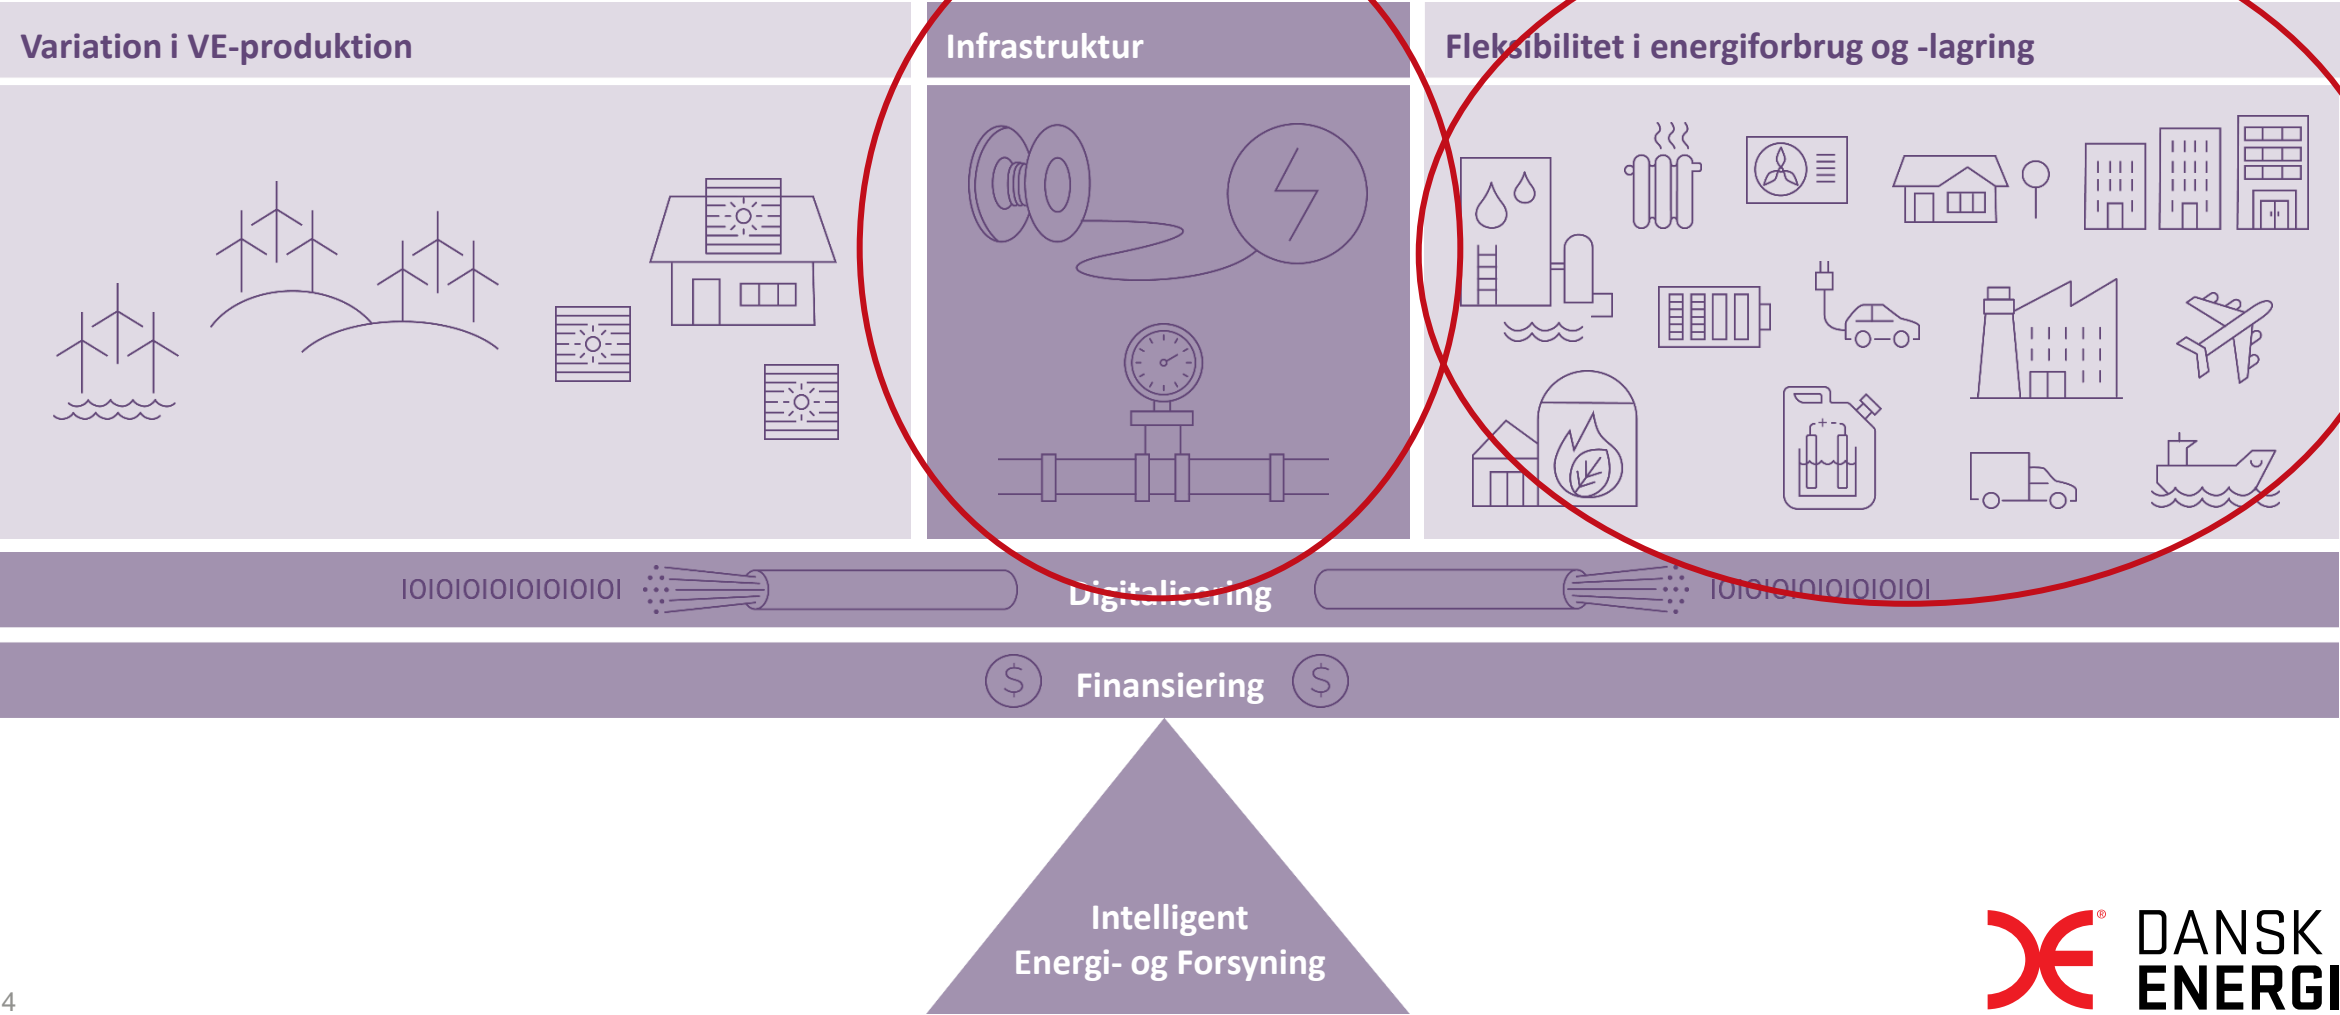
Variation i VE-produktion

Infrastruktur

Fleksibilitet i energiforbrug og -lagring

IOIOIOIOIOIOIOIOI Digitalisering IOIOIOIOIOIOIOIOI

Finansiering

Intelligent Energi- og Forsyning

4

DANSK ENERGI